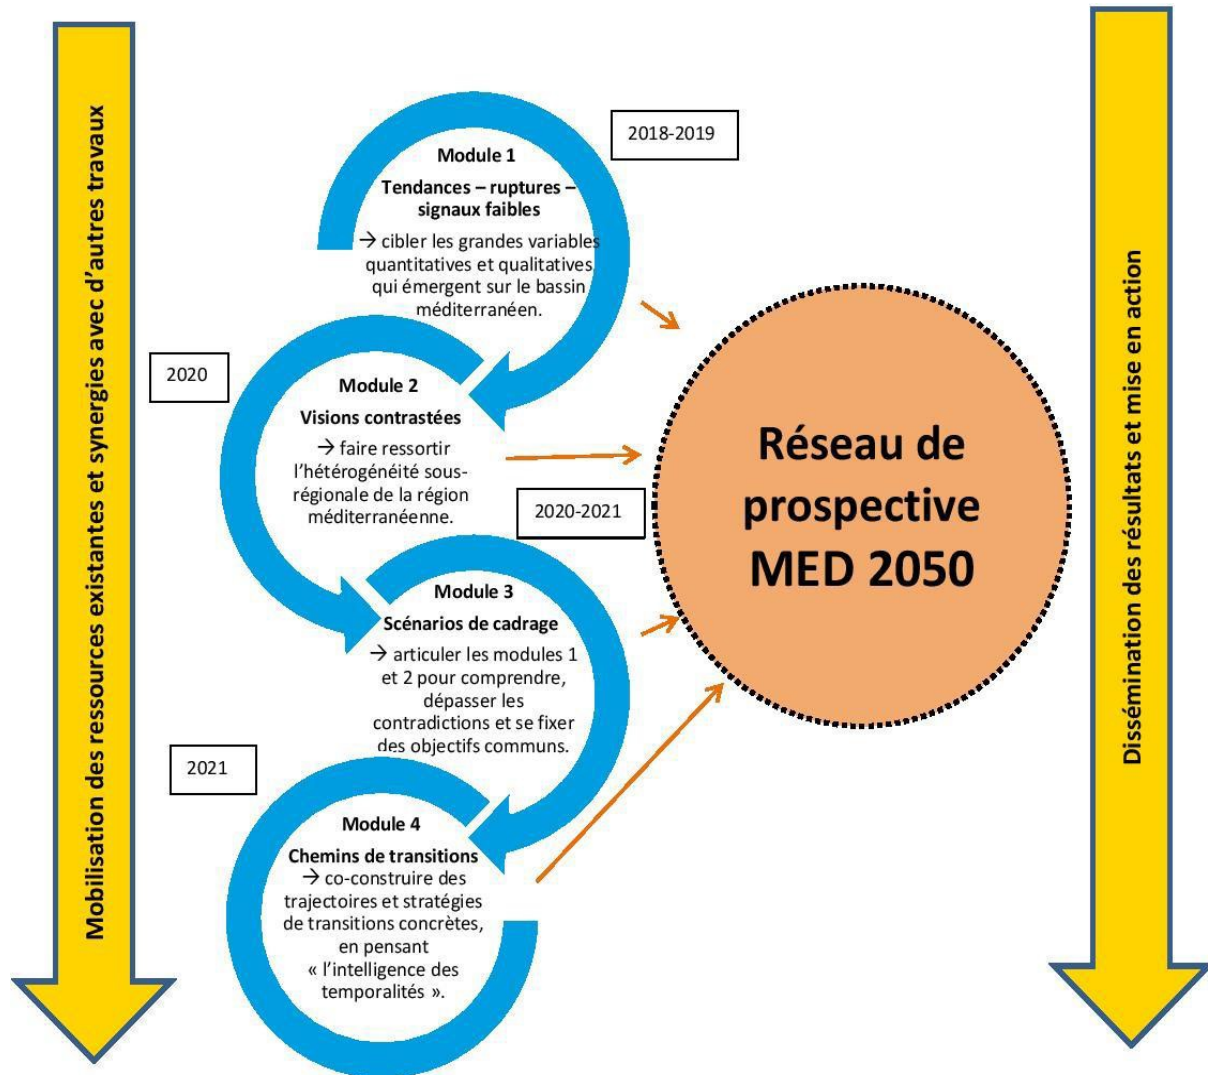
Mobilisation des ressources existantes et synergies avec d'autres travaux

2018-2019

Module 1

Tendances – ruptures – signaux faibles

$\rightarrow$ cibler les grandes variables quantitatives et qualitatives qui émergent sur le bassin méditerranéen.

2020

Module 2

Visions contrastées

$\rightarrow$ faire ressortir l'hétérogénéité sous-régionale de la région méditerranéenne.

2020-2021

Module 3

Scénarios de cadrage

$\rightarrow$ articuler les modules 1 et 2 pour comprendre, dépasser les contradictions et se fixer des objectifs communs.

2021

Module 4

Chemins de transitions

$\rightarrow$ co-construire des trajectoires et stratégies de transitions concrètes, en pensant « l'intelligence des temporalités ».

Réseau de prospective MED 2050

Dissémination des résultats et mise en action